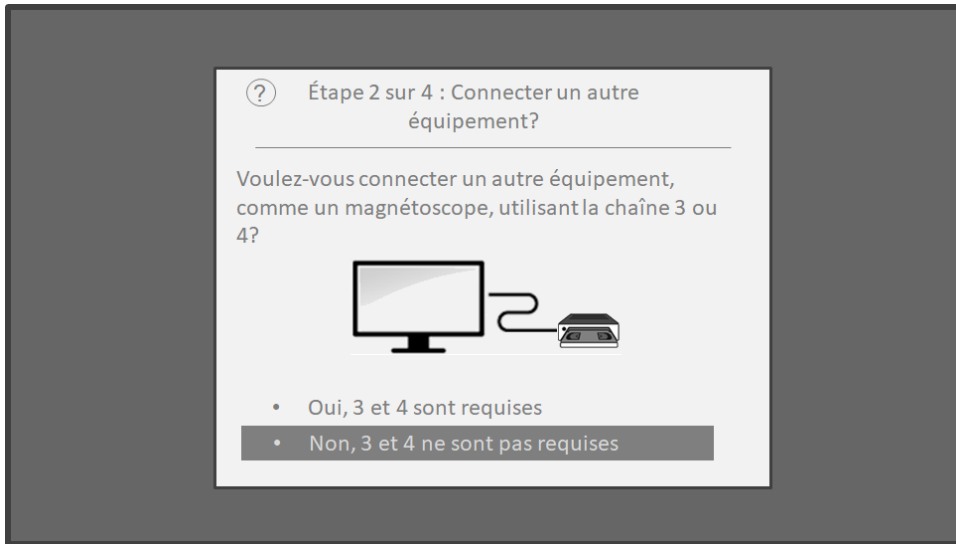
? Étape 2 sur 4 : Connecter un autre équipement?

Voulez-vous connecter un autre équipement, comme un magnétoscope, utilisant la chaîne 3 ou 4?

• Oui, 3 et 4 sont requises
• Non, 3 et 4 ne sont pas requises